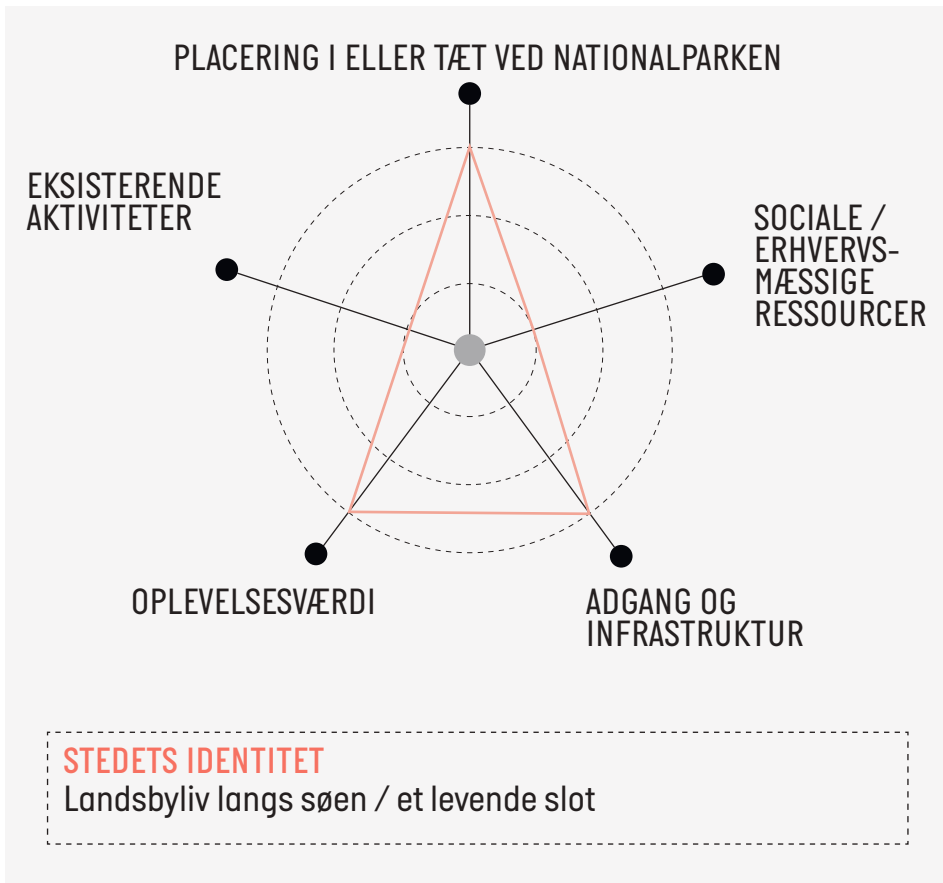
PLACERING I ELLER TÆT VED NATIONALPARKEN

EKSISTERENDE AKTIVITETER

SOCIALE / ERHVERVSMÆSSIGE RESSOURCER

OPLEVELSESVÆRDI

ADGANG OG INFRASTRUKTUR

STEDETS IDENTITET
Landsbyliv langs søen / et levende slot